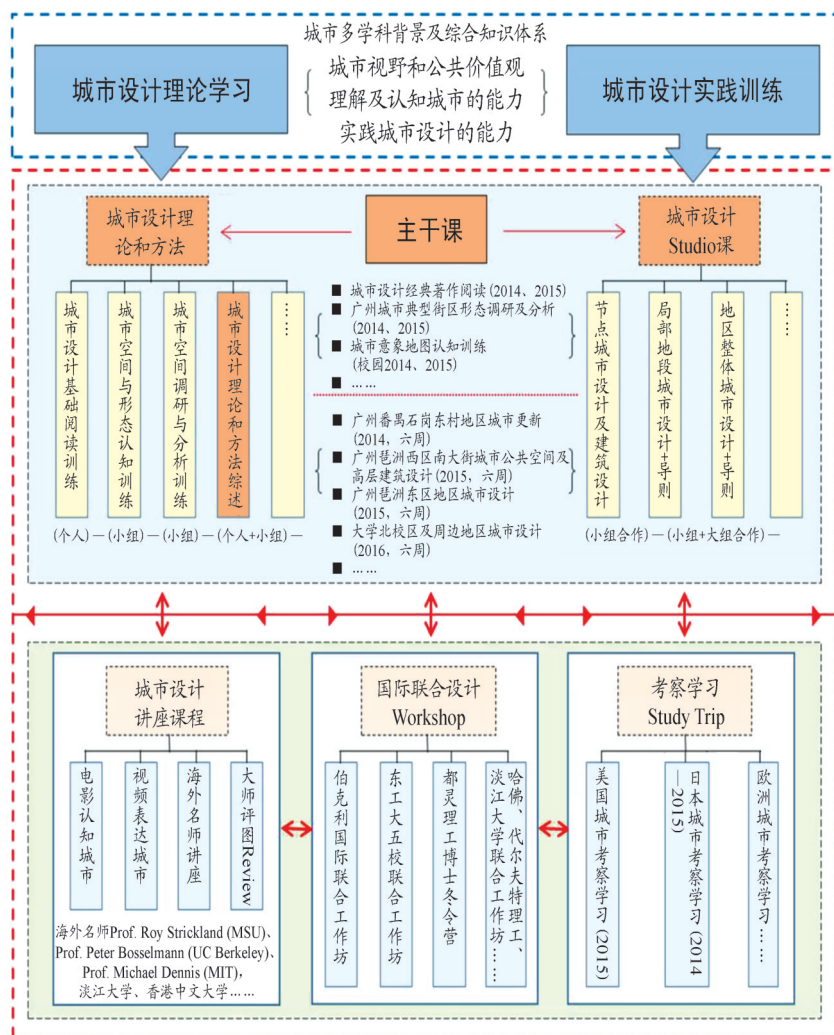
城市多学科背景及综合知识体系

城市设计理论学习

城市视野和公共价值观
理解及认知城市的能力
实践城市设计的能力

城市设计实践训练

城市设计理论和方法

主干课

城市设计Studio课

城市设计基础阅读训练

城市空间与形态认知训练

城市空间调研与分析训练

城市设计理论和方法综述

⋮

■ 城市设计经典著作阅读(2014、2015)
■ 广州城市典型街区形态调研及分析(2014、2015)
■ 城市意象地图认知训练(校园2014、2015)
■ ……

■ 广州番禺石岗东村地区城市更新(2014，六周)
■ 广州琶洲西区南大街城市公共空间及高层建筑设计(2015，六周)
■ 广州琶洲东区地区城市设计(2015，六周)
■ 大学北校区及周边地区城市设计(2016，六周)
■ ……

节点城市设计及建筑设计

局部地段城市设计+导则

地区整体城市设计+导则

⋮

(个人)—(小组)—(小组)—(个人+小组)—

(小组合作)—(小组+大组合作)—

城市设计讲座课程

国际联合设计Workshop

考察学习Study Trip

电影认知城市

视频表达城市

海外名师讲座

大师评图Review

伯克利国际联合工作坊

东工大五校联合工作坊

都灵理工博士冬令营

哈佛、代尔夫特理工、淡江大学联合工作坊……

美国城市考察学习(2015)

日本城市考察学习(2014—2015)

欧洲城市考察学习……

海外名师Prof. Roy Strickland (MSU)、Prof. Peter Bosselmann (UC Berkeley)、Prof. Michael Dennis (MIT)，淡江大学、香港中文大学……